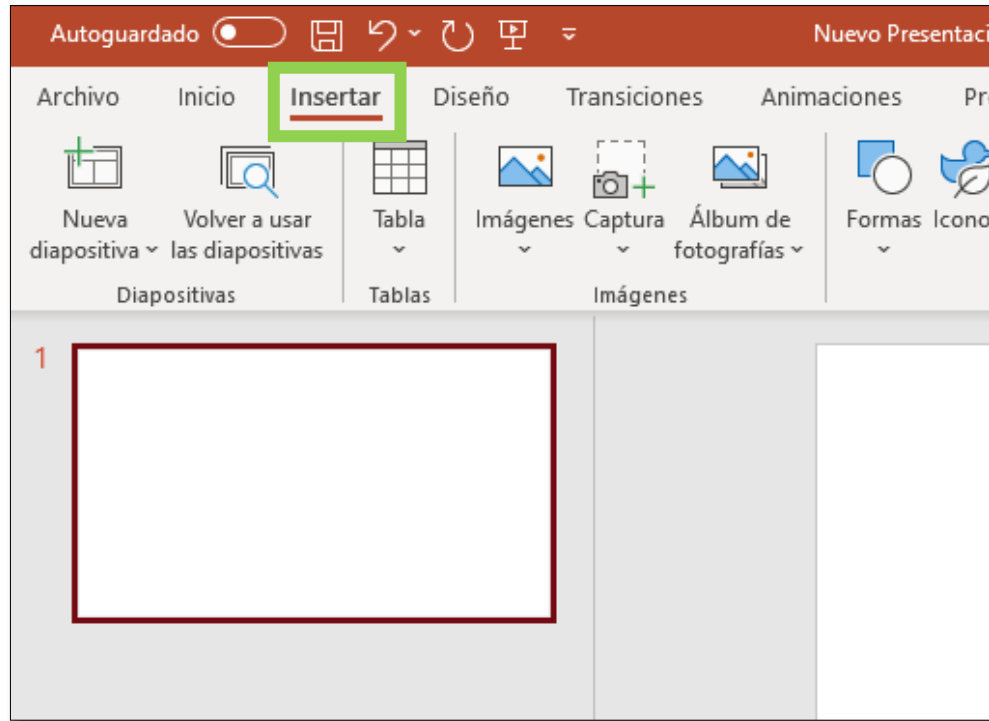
Autoguardado Nuevo Presentaci

Archivo Inicio Insertar Diseño Transiciones Animaciones Pr

Nueva diapositiva Volver a usar las diapositivas
Diapositivas

Tabla
Tablas

Imágenes Captura Álbum de fotografías
Imágenes

Formas Icono

1